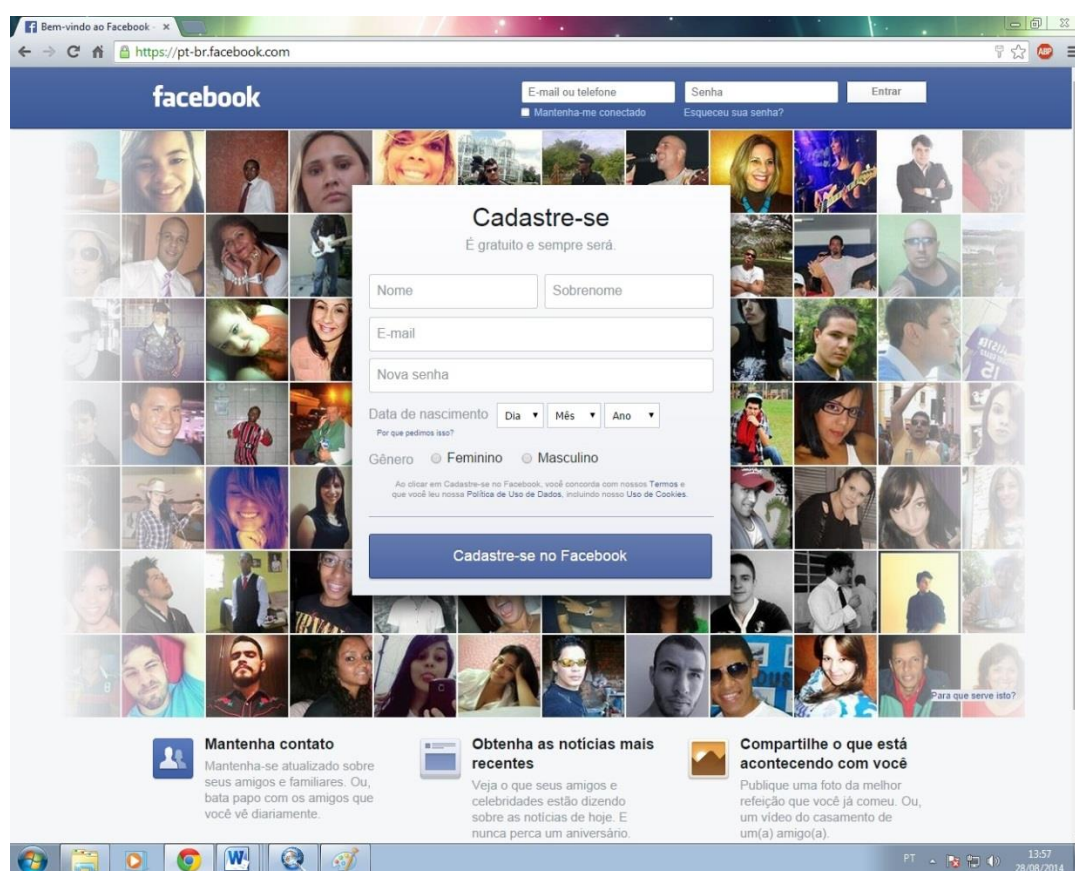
Bem-vindo ao Facebook ×

https://pt-br.facebook.com

facebook

E-mail ou telefone
Mantenha-me conectado
Senha
Esqueceu sua senha?
Entrar

Cadastre-se
É gratuito e sempre será.

Nome
Sobrenome
E-mail
Nova senha
Data de nascimento Dia Mês Ano
Por que pedimos isso?
Gênero Feminino Masculino

Ao clicar em Cadastre-se no Facebook, você concorda com nossos Termos e que você leu nossa Política de Uso de Dados, incluindo nosso Uso de Cookies.

Cadastre-se no Facebook

Para que serve isto?

Mantenha contato
Mantenha-se atualizado sobre seus amigos e familiares. Ou, bata papo com os amigos que você vê diariamente.

Obtenha as notícias mais recentes
Veja o que seus amigos e celebridades estão dizendo sobre as notícias de hoje. E nunca perca um aniversário.

Compartilhe o que está acontecendo com você
Publique uma foto da melhor refeição que você já comeu. Ou, um vídeo do casamento de um(a) amigo(a).

PT 13:57 28/08/2014